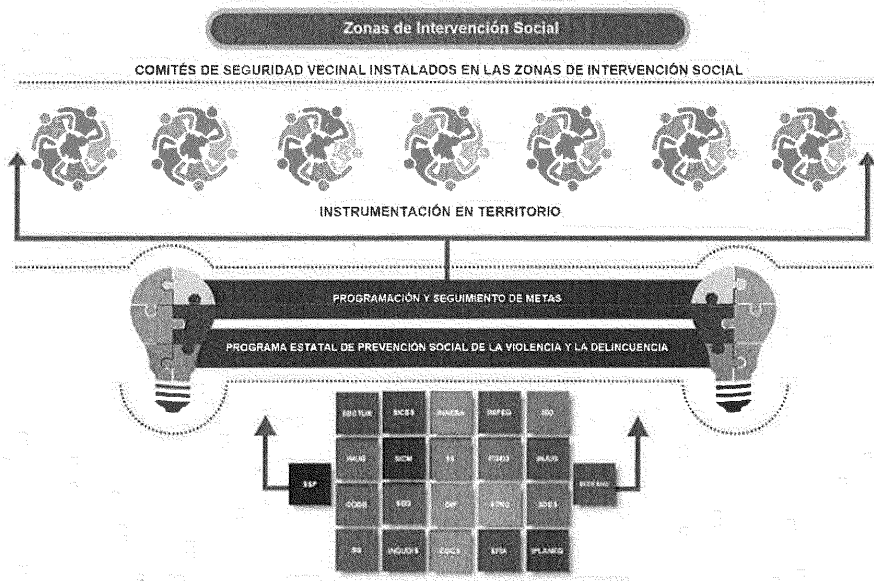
Zonas de Intervención Social

COMITÉS DE SEGURIDAD VECINAL INSTALADOS EN LAS ZONAS DE INTERVENCIÓN SOCIAL

INSTRUMENTACIÓN EN TERRITORIO

PROGRAMACIÓN Y SEGUIMIENTO DE METAS

PROGRAMA ESTATAL DE PREVENCIÓN SOCIAL DE LA VIOLENCIA Y LA DELINCUENCIA

| SECTUR | SICES | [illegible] | INIFEG | SSG |
|---|---|---|---|---|
| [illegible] | SICOM | SS | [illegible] | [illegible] |
| CODE | SDES | DIF | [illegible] | SDAyR |
| SG | INGUDIS | COCS | EFIA | IPLANEG |

SSP

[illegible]